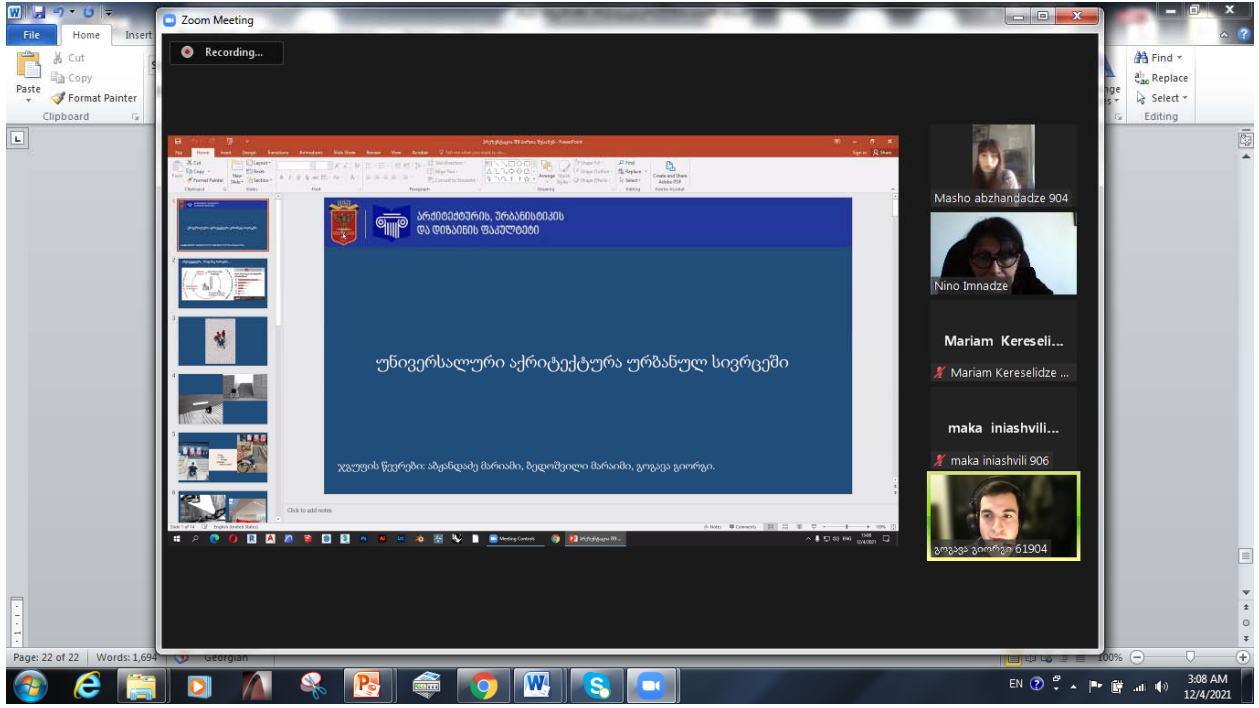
File
Home
Insert
Cut
Copy
Paste
Format Painter
Clipboard
Find
Replace
Select
Editing

Zoom Meeting
Recording...

არქიტექტურის, ურბანისტიკის და დიზაინის ფაკულტეტი

უნივერსალური აქრიტექტურა ურბანულ სივრცეში

ჯგუფის წევრები: აბჟანდაძე მარიამი, ბედოშვილი მარიამი, გოგავა გიორგი.

Click to add notes

Meeting Controls

Masho abzhandadze 904
Nino Imnadze
Mariam Kereseli...
Mariam Kereselidze ...
maka iniashvili...
maka iniashvili 906
გოგავა გიორგი 61904

Page: 22 of 22
Words: 1,694
Georgian
100%

EN
3:08 AM
12/4/2021